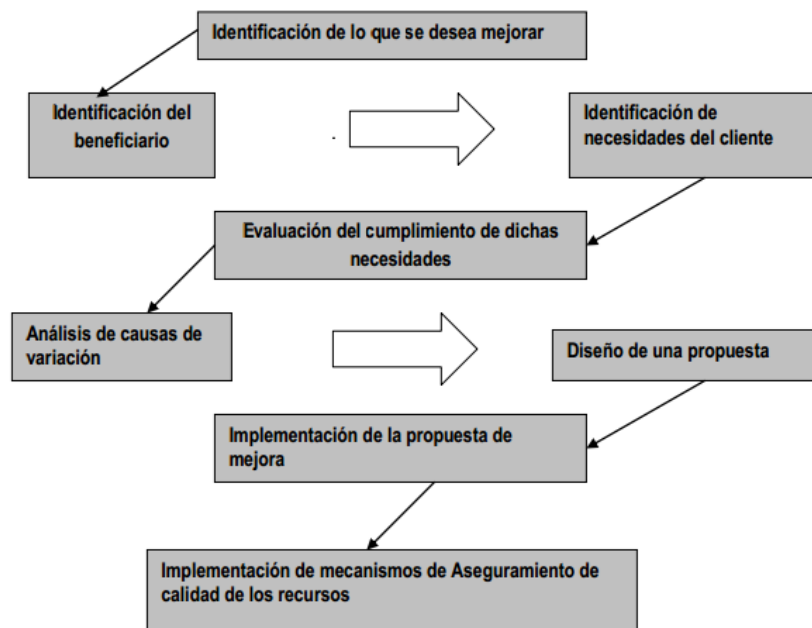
Identificación de lo que se desea mejorar

Identificación del beneficiario

Identificación de necesidades del cliente

Evaluación del cumplimiento de dichas necesidades

Análisis de causas de variación

Diseño de una propuesta

Implementación de la propuesta de mejora

Implementación de mecanismos de Aseguramiento de calidad de los recursos